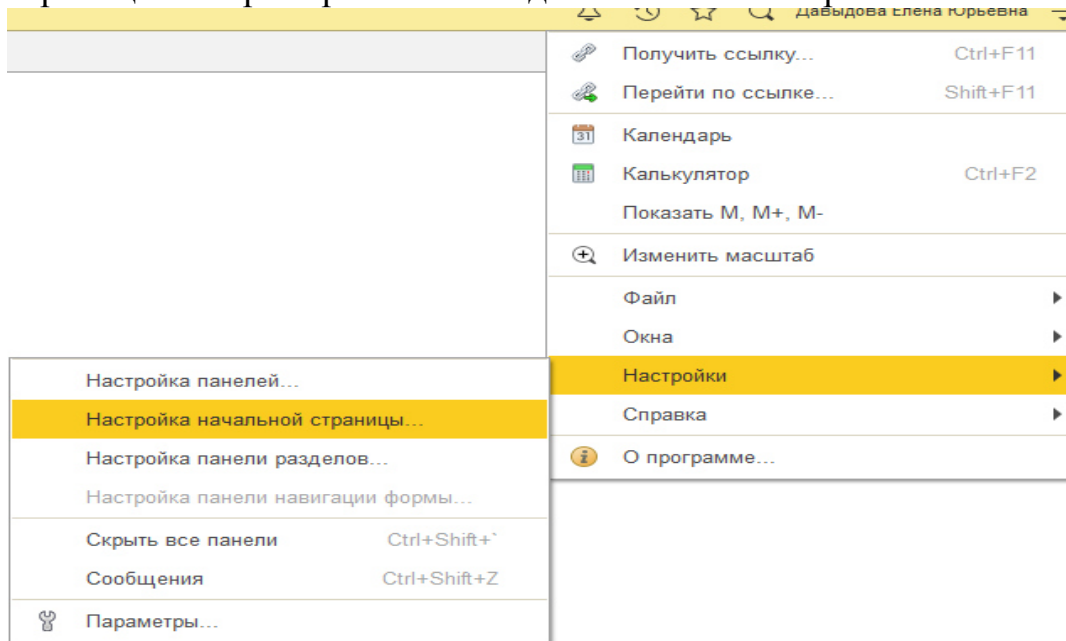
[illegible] Давыдова Елена Юрьевна

Получить ссылку... Ctrl+F11
Перейти по ссылке... Shift+F11
Календарь
Калькулятор Ctrl+F2
Показать M, M+, M-
Изменить масштаб
Файл
Окна
Настройки
Справка
О программе...

Настройка панелей...
Настройка начальной страницы...
Настройка панели разделов...
Настройка панели навигации формы...
Скрыть все панели Ctrl+Shift+`
Сообщения Ctrl+Shift+Z
Параметры...